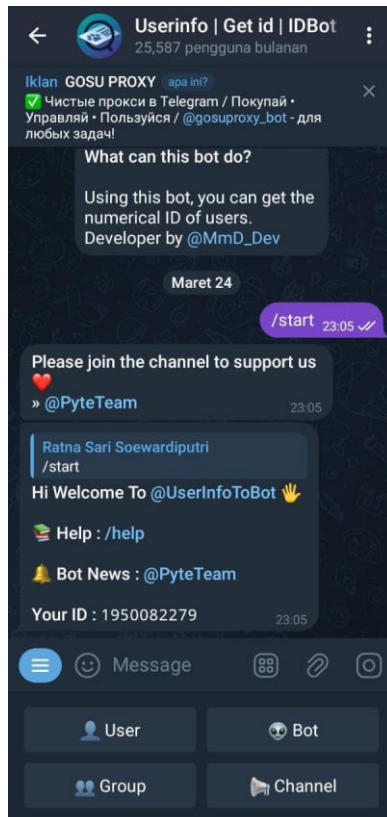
Userinfo | Get id | IDBot
25,587 pengguna bulanan

Iklan GOSU PROXY apa ini?
✅ Чистые прокси в Telegram / Покупай • Управляй • Пользуйся / @gosuproxy_bot - для любых задач!

What can this bot do?

Using this bot, you can get the numerical ID of users.
Developer by @MmD_Dev

Maret 24

/start 23:05

Please join the channel to support us ❤️
» @PyteTeam 23:05

Ratna Sari Soewardiputri
/start
Hi Welcome To @UserInfoToBot 👋

📚 Help : /help

🔔 Bot News : @PyteTeam

Your ID : 1950082279 23:05

Message

User
Bot
Group
Channel